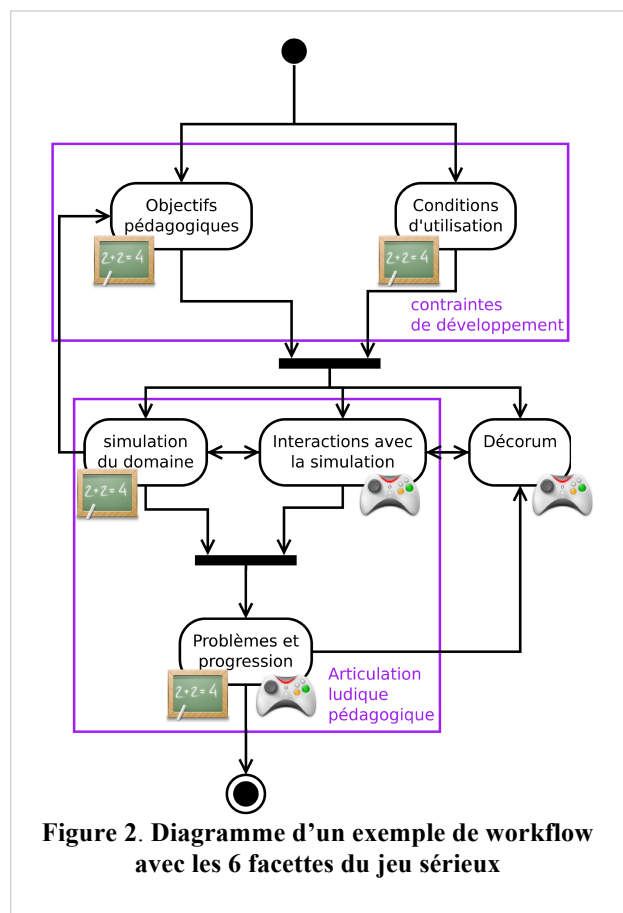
Objectifs pédagogiques

$2+2=4$

Conditions d'utilisation

$2+2=4$

contraintes de développement

simulation du domaine

$2+2=4$

Interactions avec la simulation

Décorum

Problèmes et progression

$2+2=4$

Articulation ludique pédagogique

Figure 2. Diagramme d'un exemple de workflow avec les 6 facettes du jeu sérieux